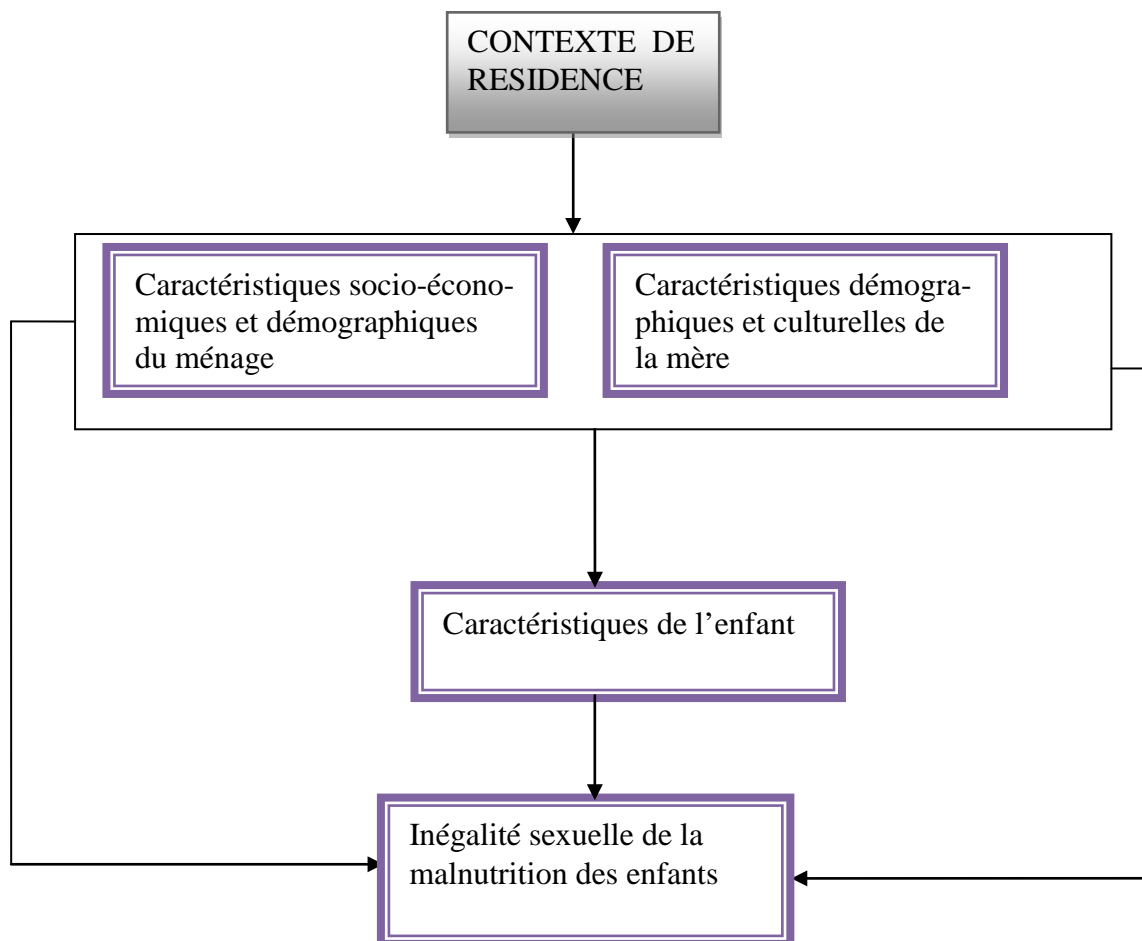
CONTEXTE DE RESIDENCE

Caractéristiques socio-économiques et démographiques du ménage

Caractéristiques démographiques et culturelles de la mère

Caractéristiques de l'enfant

Inégalité sexuelle de la malnutrition des enfants